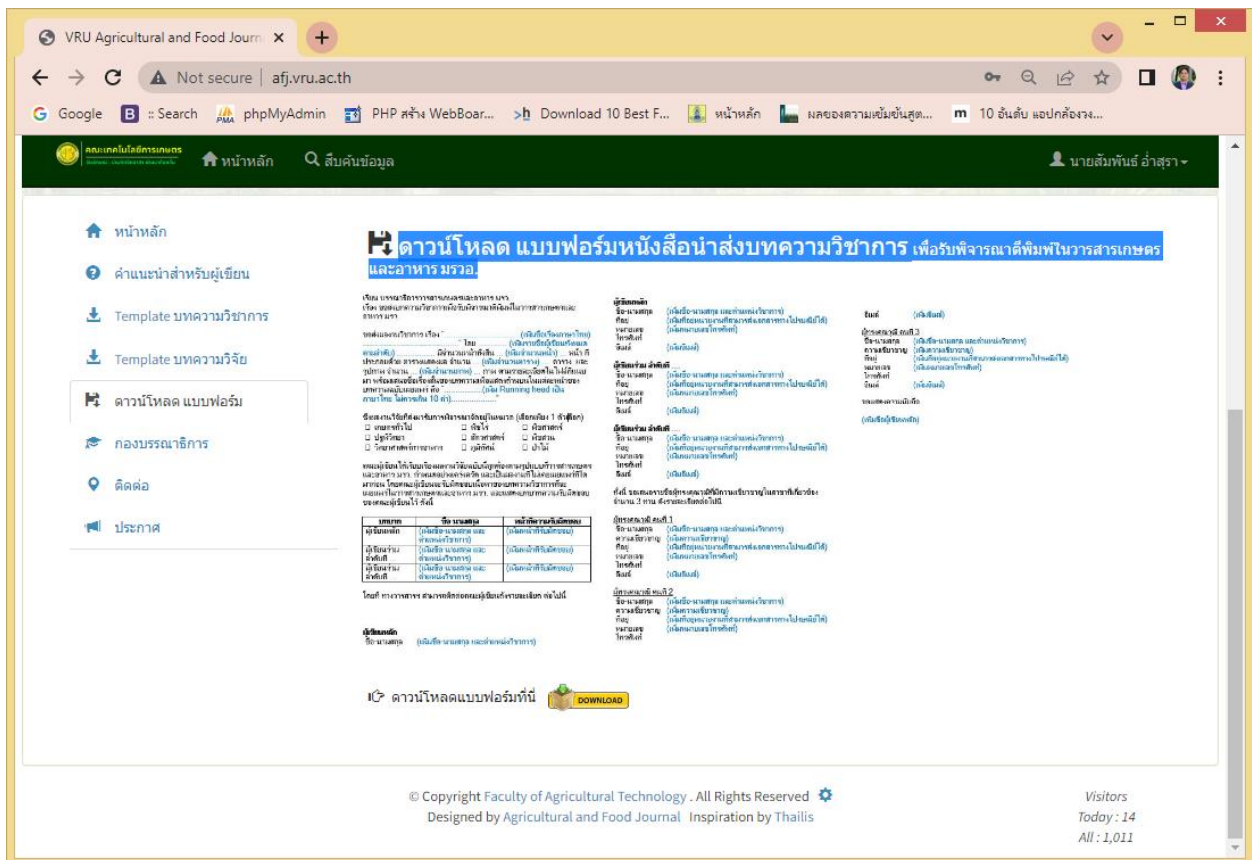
VRU Agricultural and Food Journ ×

Not secure | afj.vru.ac.th

Google :: Search phpMyAdmin PHP สร้าง WebBoar... Download 10 Best F... หน้าหลัก ผลของความเข้มข้นสูต... 10 อันดับ แอปกล้องวง...

คณะเทคโนโลยีการเกษตร หน้าหลัก สืบค้นข้อมูล นายสัมพันธ์ อ่ำสุรา

หน้าหลัก
คำแนะนำสำหรับผู้เขียน
Template บทความวิชาการ
Template บทความวิจัย
ดาวน์โหลด แบบฟอร์ม
กองบรรณาธิการ
ติดต่อ
ประกาศ

ดาวน์โหลด แบบฟอร์มหนังสือนำส่งบทความวิชาการ เพื่อรับพิจารณาตีพิมพ์ในวารสารเกษตรและอาหาร มรวอ.

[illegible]

ดาวน์โหลดแบบฟอร์มที่นี่ DOWNLOAD

© Copyright Faculty of Agricultural Technology . All Rights Reserved
Designed by Agricultural and Food Journal Inspiration by Thailis

Visitors
Today : 14
All : 1,011